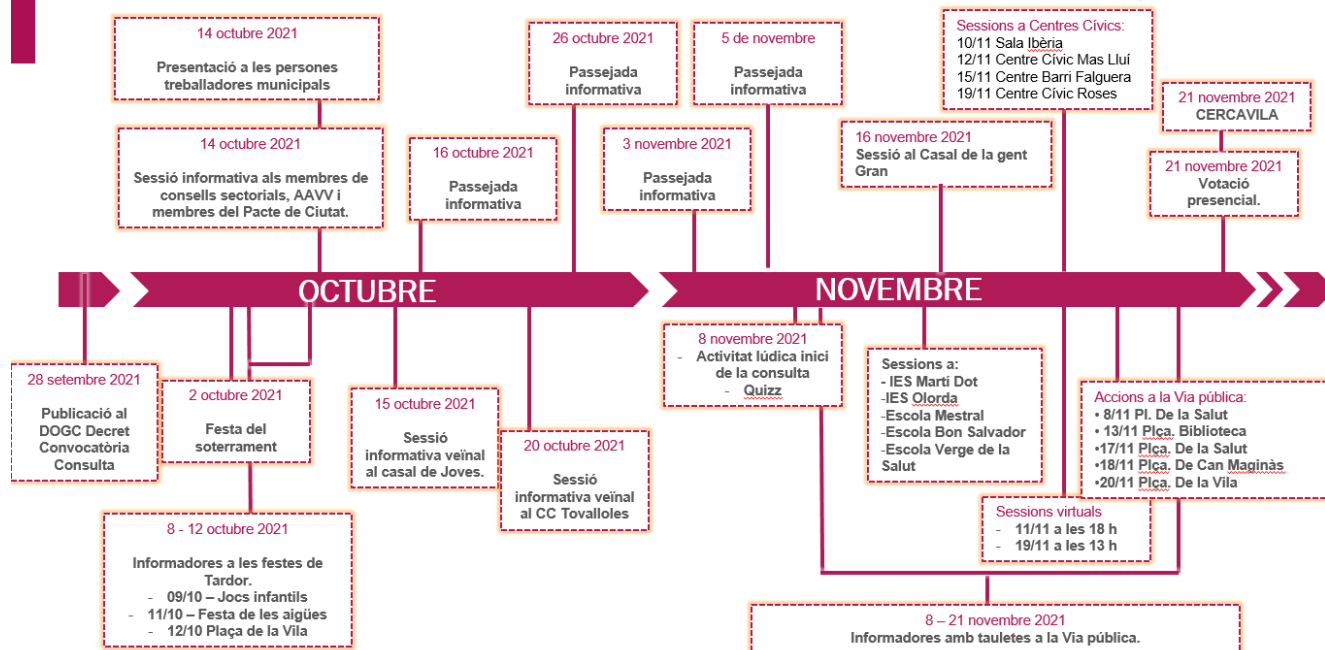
14 octubre 2021
Presentació a les persones treballadores municipals

14 octubre 2021
Sessió informativa als membres de consells sectorials, AAVV i membres del Pacte de Ciutat.

16 octubre 2021
Passejada informativa

26 octubre 2021
Passejada informativa

3 novembre 2021
Passejada informativa

5 de novembre
Passejada informativa

Sessions a Centres Cívics:
10/11 Sala Ibèria
12/11 Centre Cívic Mas Lluí
15/11 Centre Barri Falguera
19/11 Centre Cívic Roses

16 novembre 2021
Sessió al Casal de la gent Gran

21 novembre 2021
CERCAVILA

21 novembre 2021
Votació presencial.

OCTUBRE

NOVEMBRE

28 setembre 2021
Publicació al DOGC Decret Convocatòria Consulta

2 octubre 2021
Festa del soterrament

15 octubre 2021
Sessió informativa veïnal al casal de Joves.

20 octubre 2021
Sessió informativa veïnal al CC Tovalloles

8 - 12 octubre 2021
Informadores a les festes de Tardor.
- 09/10 – Jocs infantils
- 11/10 – Festa de les aigües
- 12/10 Plaça de la Vila

8 novembre 2021
- Activitat lúdica inici de la consulta
- Quizz

Sessions a:
- IES Martí Dot
-IES Olorda
-Escola Mestral
-Escola Bon Salvador
-Escola Verge de la Salut

Accions a la Via pública:
• 8/11 Pl. De la Salut
• 13/11 Plça. Biblioteca
•17/11 Plça. De la Salut
•18/11 Plça. De Can Maginàs
•20/11 Plça. De la Vila

Sessions virtuals
- 11/11 a les 18 h
- 19/11 a les 13 h

8 – 21 novembre 2021
Informadores amb tauletes a la Via pública.